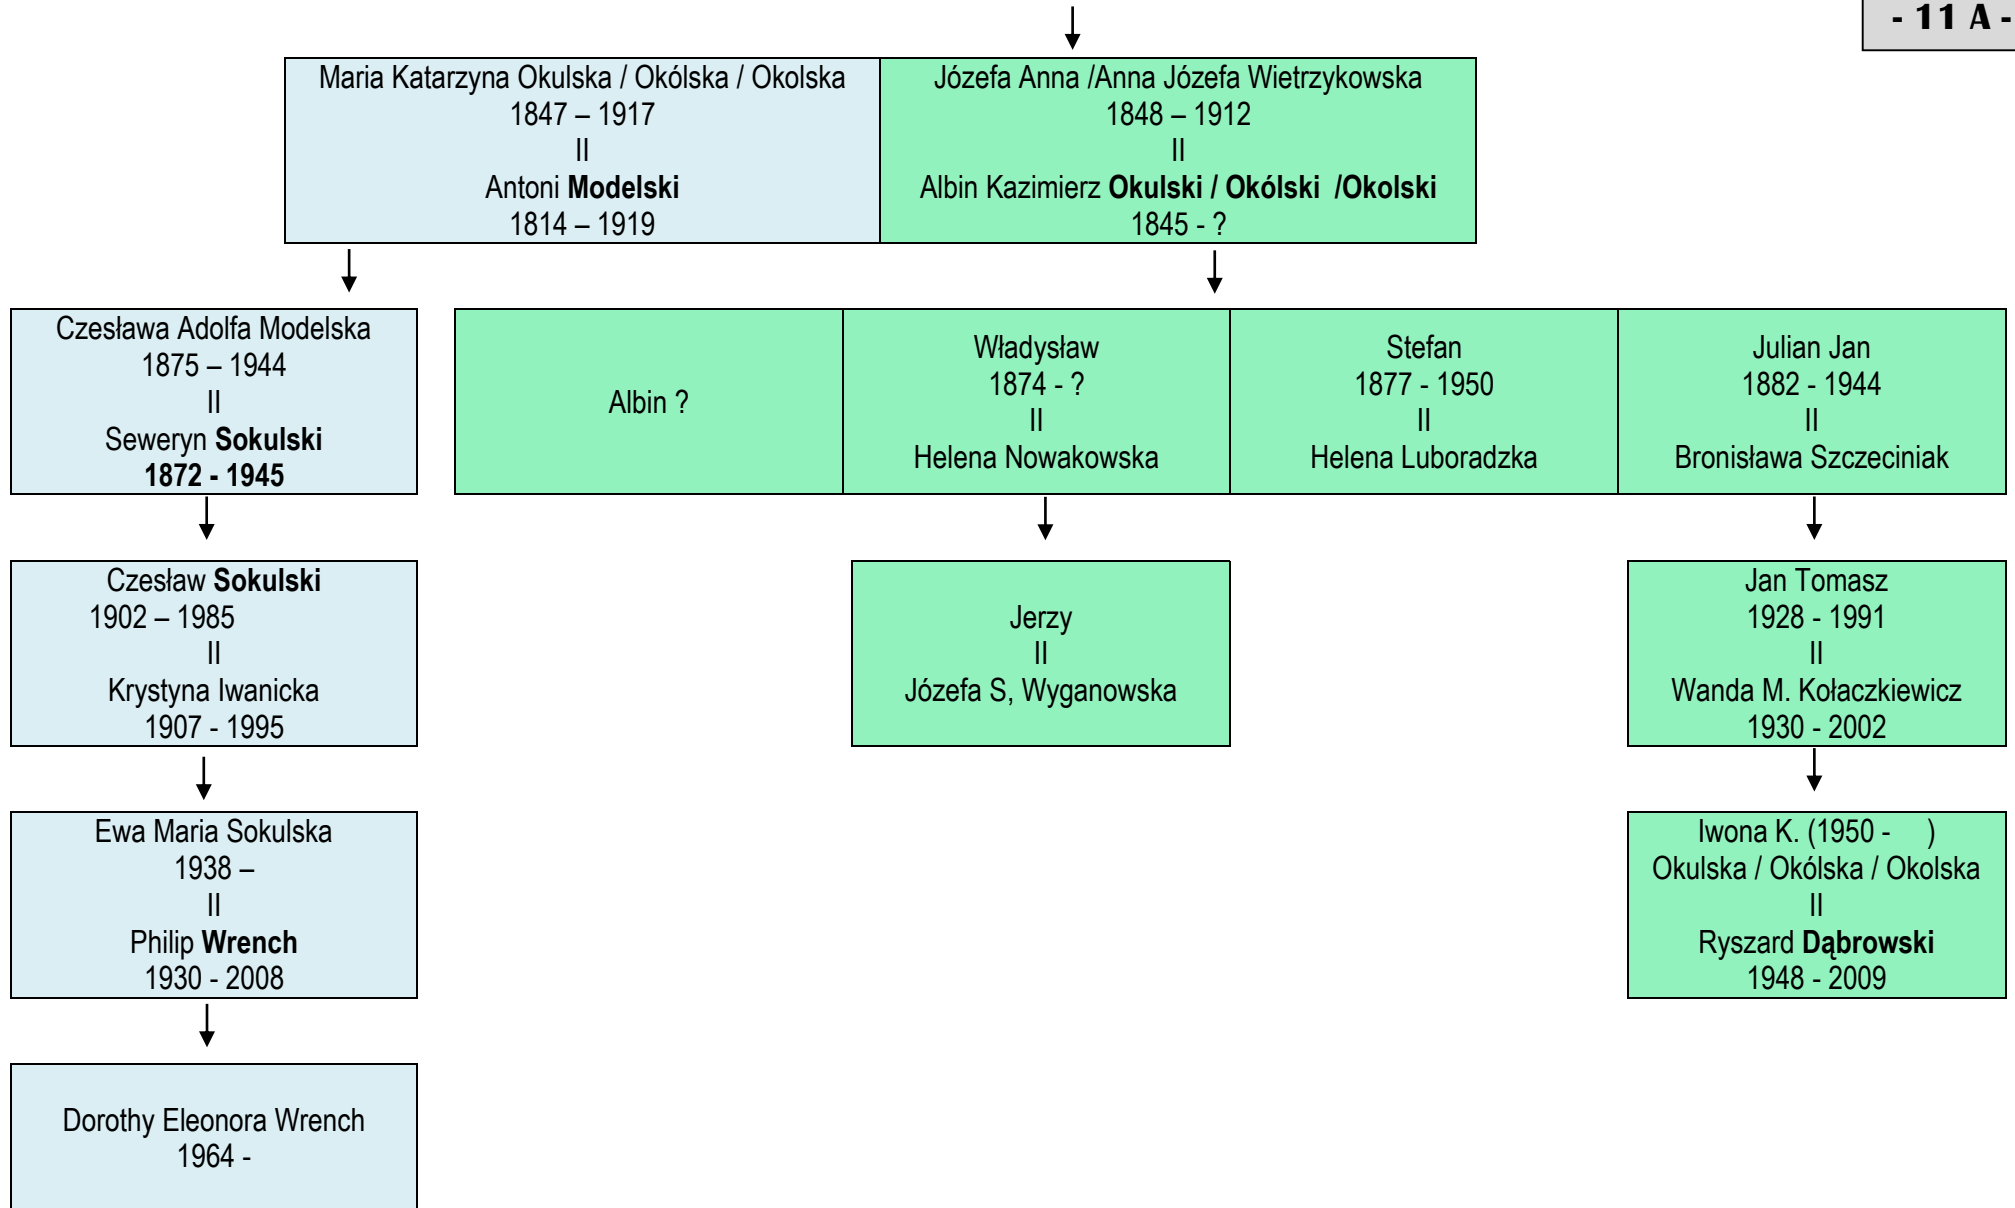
- 11 A -

Maria Katarzyna Okulska / Okólska / Okolska
1847 – 1917
II
Antoni **Modelski**
1814 – 1919

Józefa Anna /Anna Józefa Wietrzykowska
1848 – 1912
II
Albin Kazimierz **Okulski / Okólski /Okolski**
1845 - ?

Czesława Adolfa Modelska
1875 – 1944
II
Seweryn **Sokulski**
**1872 - 1945**

Albin ?

Władysław
1874 - ?
II
Helena Nowakowska

Stefan
1877 - 1950
II
Helena Luboradzka

Julian Jan
1882 - 1944
II
Bronisława Szczeciniak

Czesław **Sokulski**
1902 – 1985
II
Krystyna Iwanicka
1907 - 1995

Jerzy
II
Józefa S, Wyganowska

Jan Tomasz
1928 - 1991
II
Wanda M. Kołaczkiewicz
1930 - 2002

Ewa Maria Sokulska
1938 –
II
Philip **Wrench**
1930 - 2008

Iwona K. (1950 - )
Okulska / Okólska / Okolska
II
Ryszard **Dąbrowski**
1948 - 2009

Dorothy Eleonora Wrench
1964 -